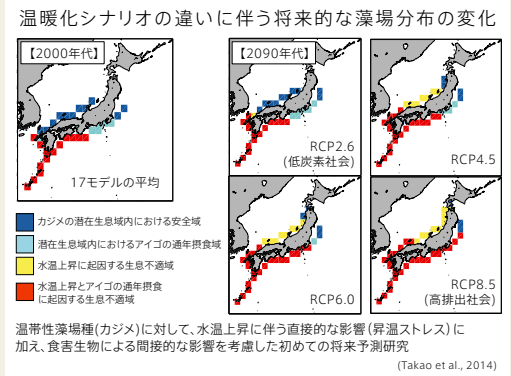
温暖化シナリオの違いに伴う将来的な藻場分布の変化

【2000年代】

17モデルの平均

【2090年代】

RCP2.6
(低炭素社会)

RCP4.5

RCP6.0

RCP8.5
(高排出社会)

カジメの潜在生息域内における安全域

潜在生息域内におけるアイゴの通年摂食域

水温上昇に起因する生息不適域

水温上昇とアイゴの通年摂食に起因する生息不適域

温帯性藻場種(カジメ)に対して、水温上昇に伴う直接的な影響(昇温ストレス)に加え、食害生物による間接的な影響を考慮した初めての将来予測研究

(Takao et al., 2014)